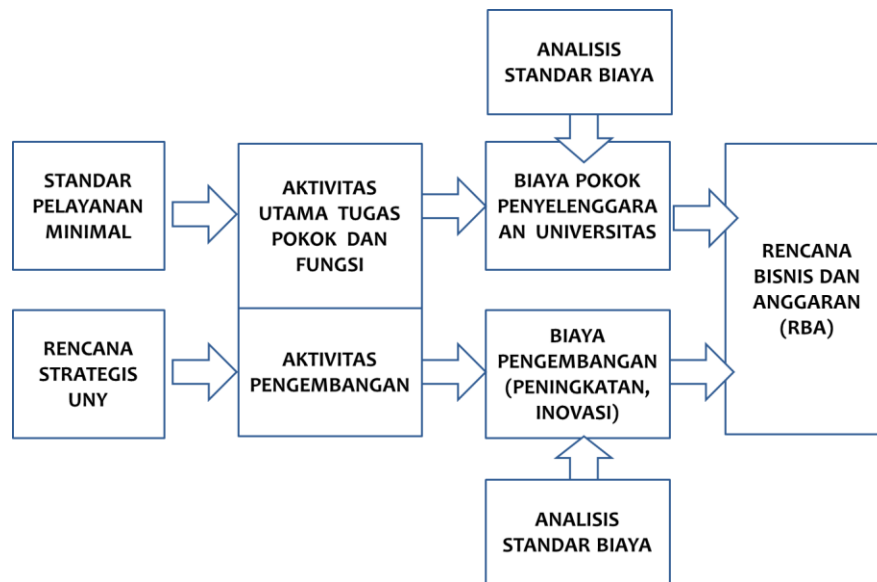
ANALISIS STANDAR BIAYA

STANDAR PELAYANAN MINIMAL

AKTIVITAS UTAMA TUGAS POKOK DAN FUNGSI

BIAYA POKOK PENYELENGGARAAN UNIVERSITAS

RENCANA BISNIS DAN ANGGARAN (RBA)

RENCANA STRATEGIS UNY

AKTIVITAS PENGEMBANGAN

BIAYA PENGEMBANGAN (PENINGKATAN, INOVASI)

ANALISIS STANDAR BIAYA